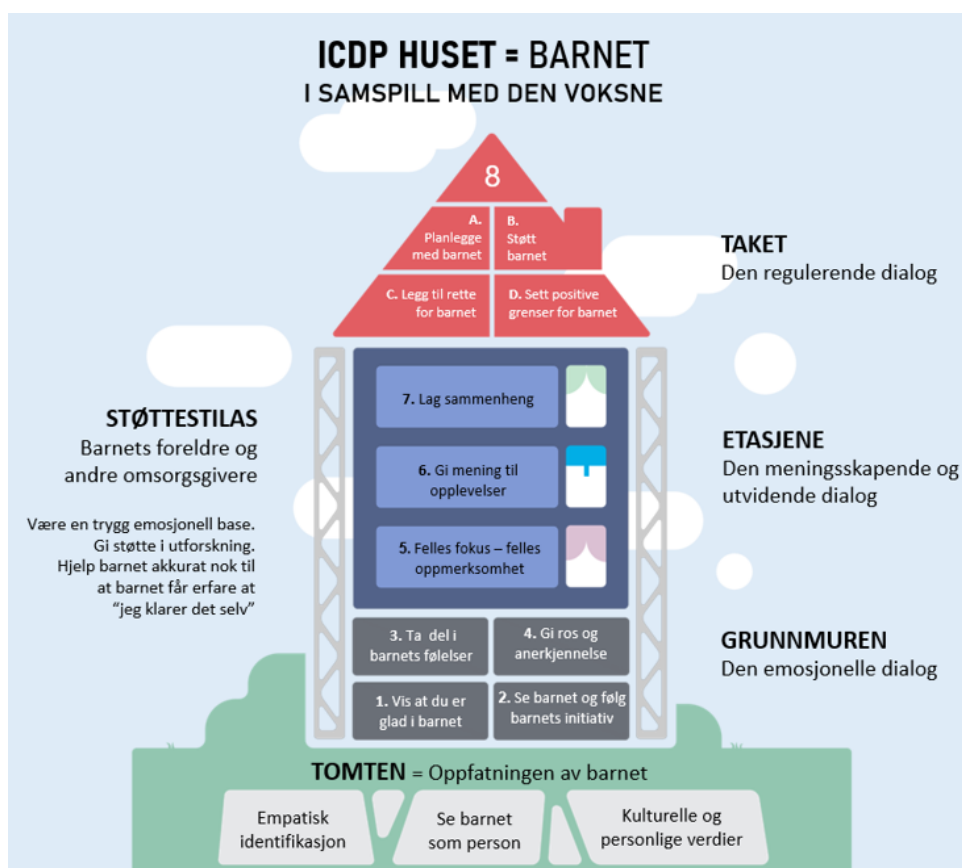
ICDP HUSET = BARNET
I SAMSPILL MED DEN VOKSNE

8

A. Planlegge med barnet

B. Støtt barnet

C. Legg til rette for barnet

D. Sett positive grenser for barnet

TAKET
Den regulerende dialog

STØTTESTILAS
Barnets foreldre og andre omsorgsgivere

Være en trygg emosjonell base. Gi støtte i utforskning. Hjelp barnet akkurat nok til at barnet får erfare at "jeg klarer det selv"

7. Lag sammenheng

6. Gi mening til opplevelser

5. Felles fokus – felles oppmerksomhet

ETASJENE
Den meningsskapende og utvidende dialog

3. Ta del i barnets følelser

4. Gi ros og anerkjennelse

1. Vis at du er glad i barnet

2. Se barnet og følg barnets initiativ

GRUNNMUREN
Den emosjonelle dialog

TOMTEN = Oppfatningen av barnet

Empatisk identifikasjon

Se barnet som person

Kulturelle og personlige verdier